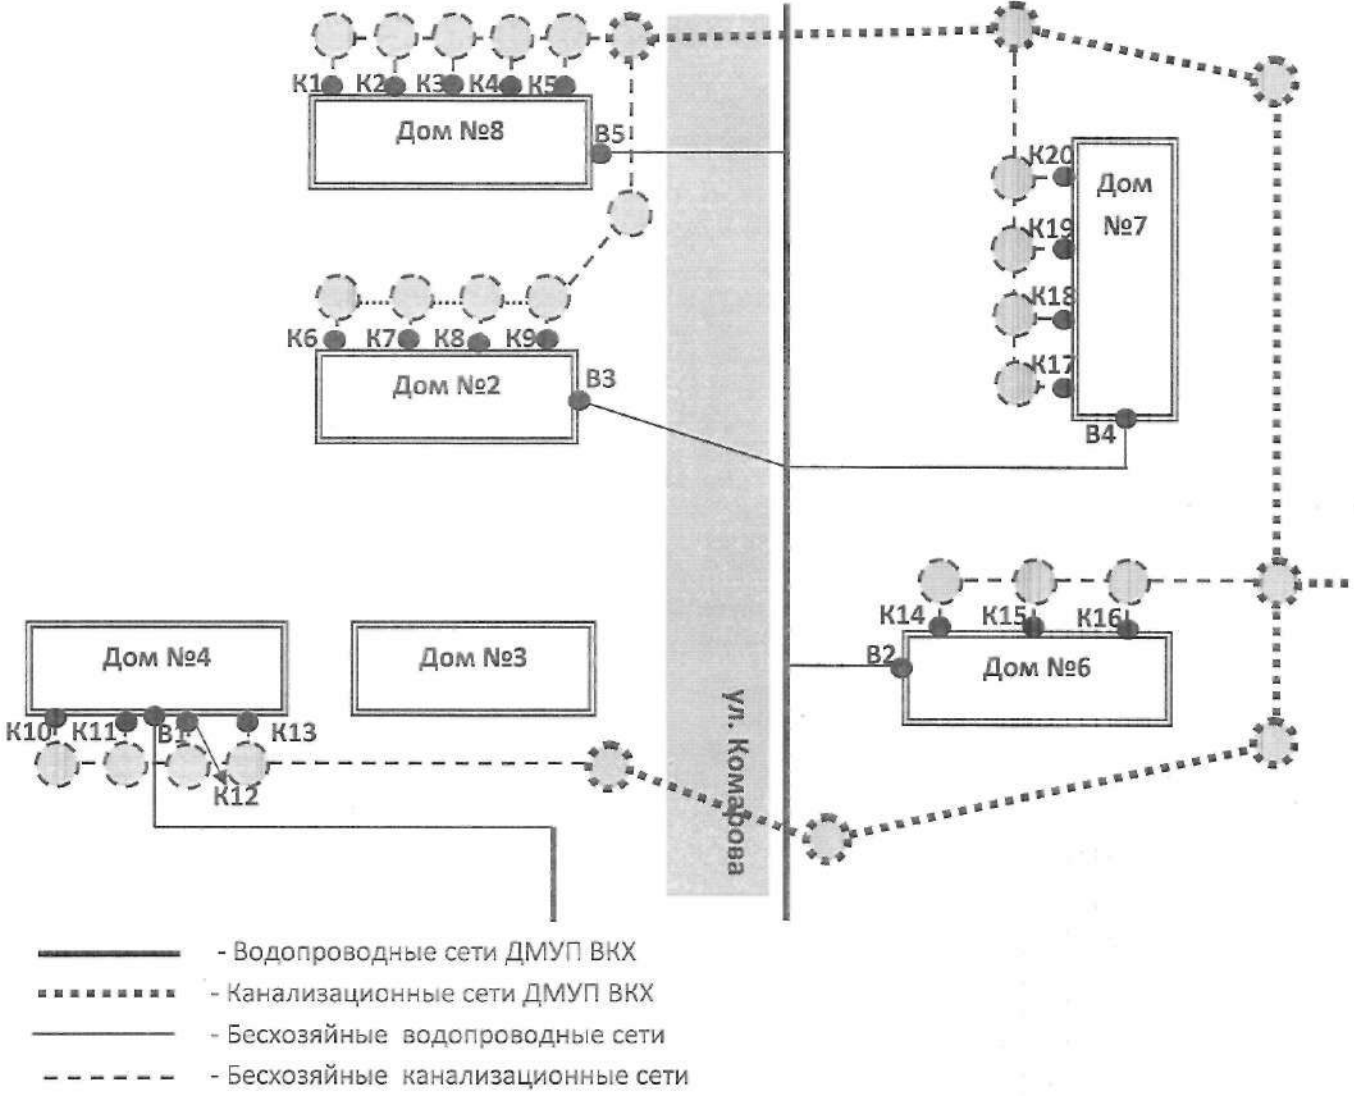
К1 К2 К3 К4 К5

Дом №8

В5

К20

Дом №7

К19

К18

К17

В4

К6 К7 К8 К9

Дом №2

В3

К14 К15 К16

В2

Дом №6

Дом №4

Дом №3

К10 К11 В1 К13

К12

ул. Комарова

- Водопроводные сети ДМУП ВКХ

- Канализационные сети ДМУП ВКХ

- Бесхозяйные водопроводные сети

- Бесхозяйные канализационные сети